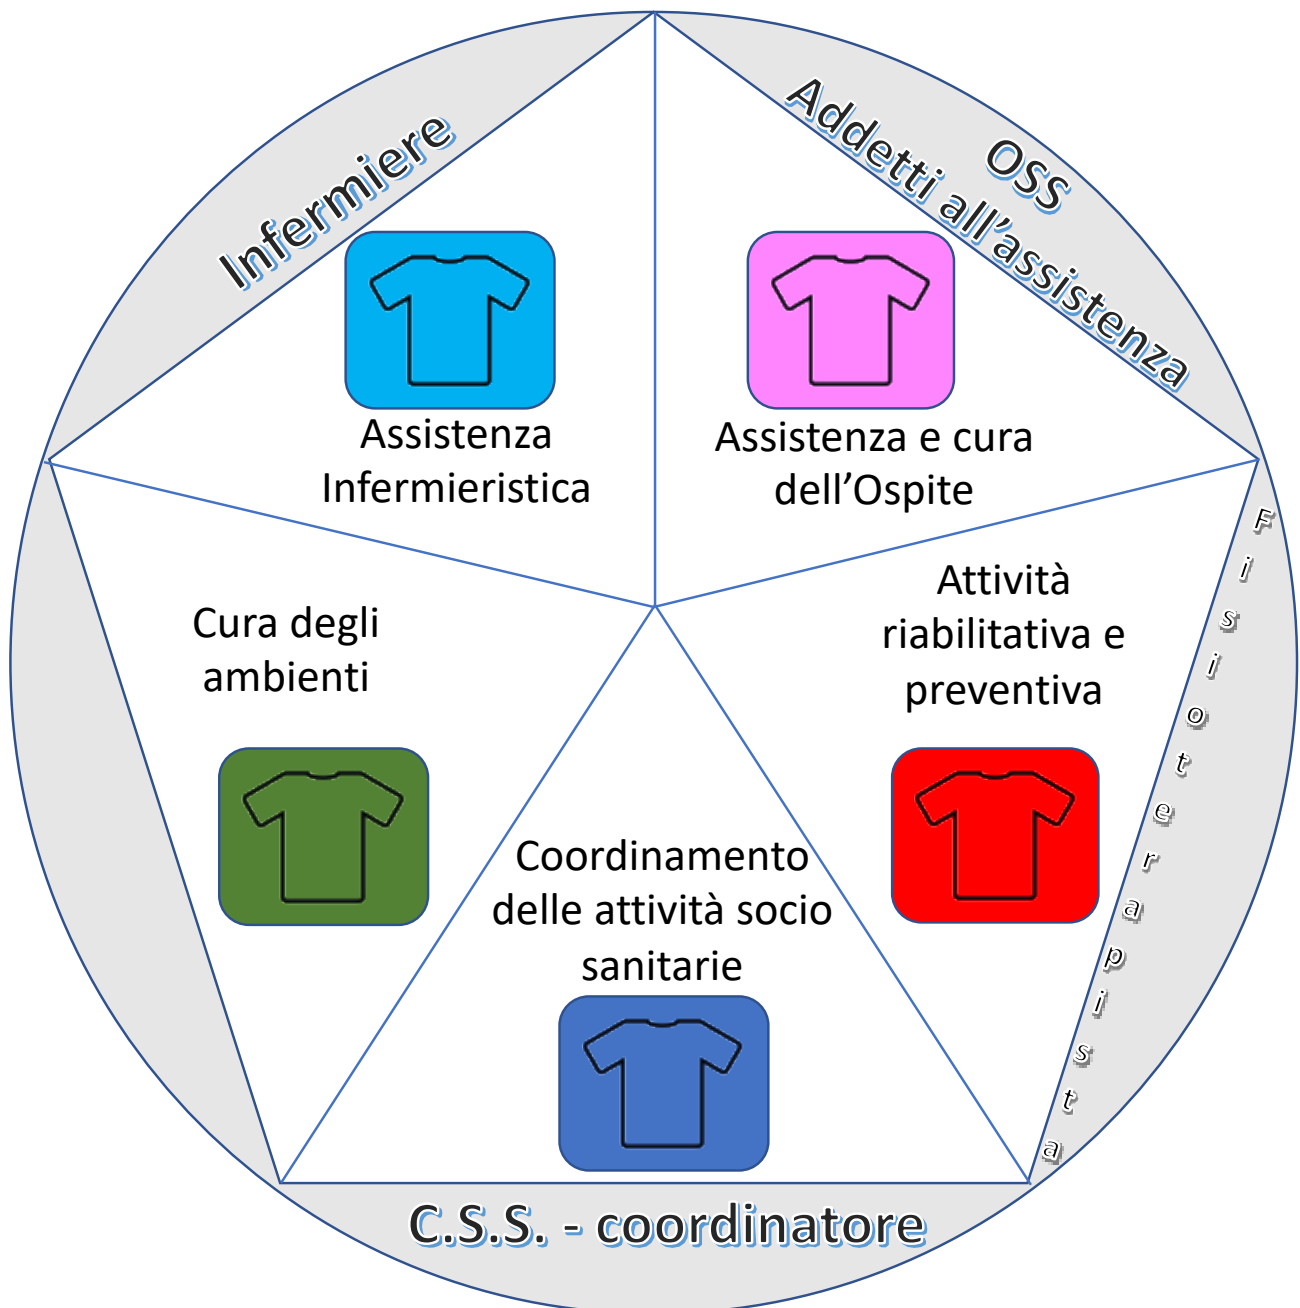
Infermiere

OSS
Addetti all'assistenza

Assistenza Infermieristica

Assistenza e cura dell'Ospite

Fisioterapista

Cura degli ambienti

Attività riabilitativa e preventiva

Coordinamento delle attività socio sanitarie

C.S.S. - coordinatore